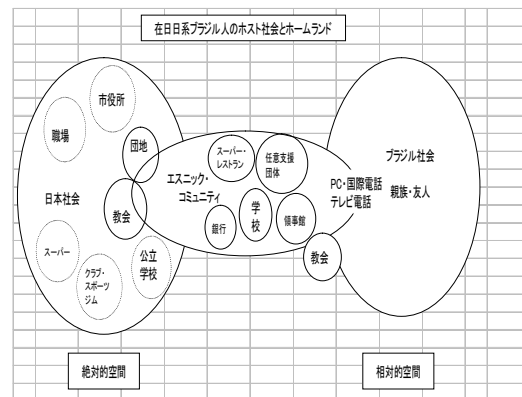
在日日系ブラジル人のホスト社会とホームランド

市役所

職場

団地

日本社会

教会

スーパー

クラブ・スポーツジム

公立学校

エスニック・コミュニティ

スーパー・レストラン

任意支援団体

銀行

学校

領事館

PC・国際電話テレビ電話

教会

ブラジル社会

親族・友人

絶対的空間

相対的空間